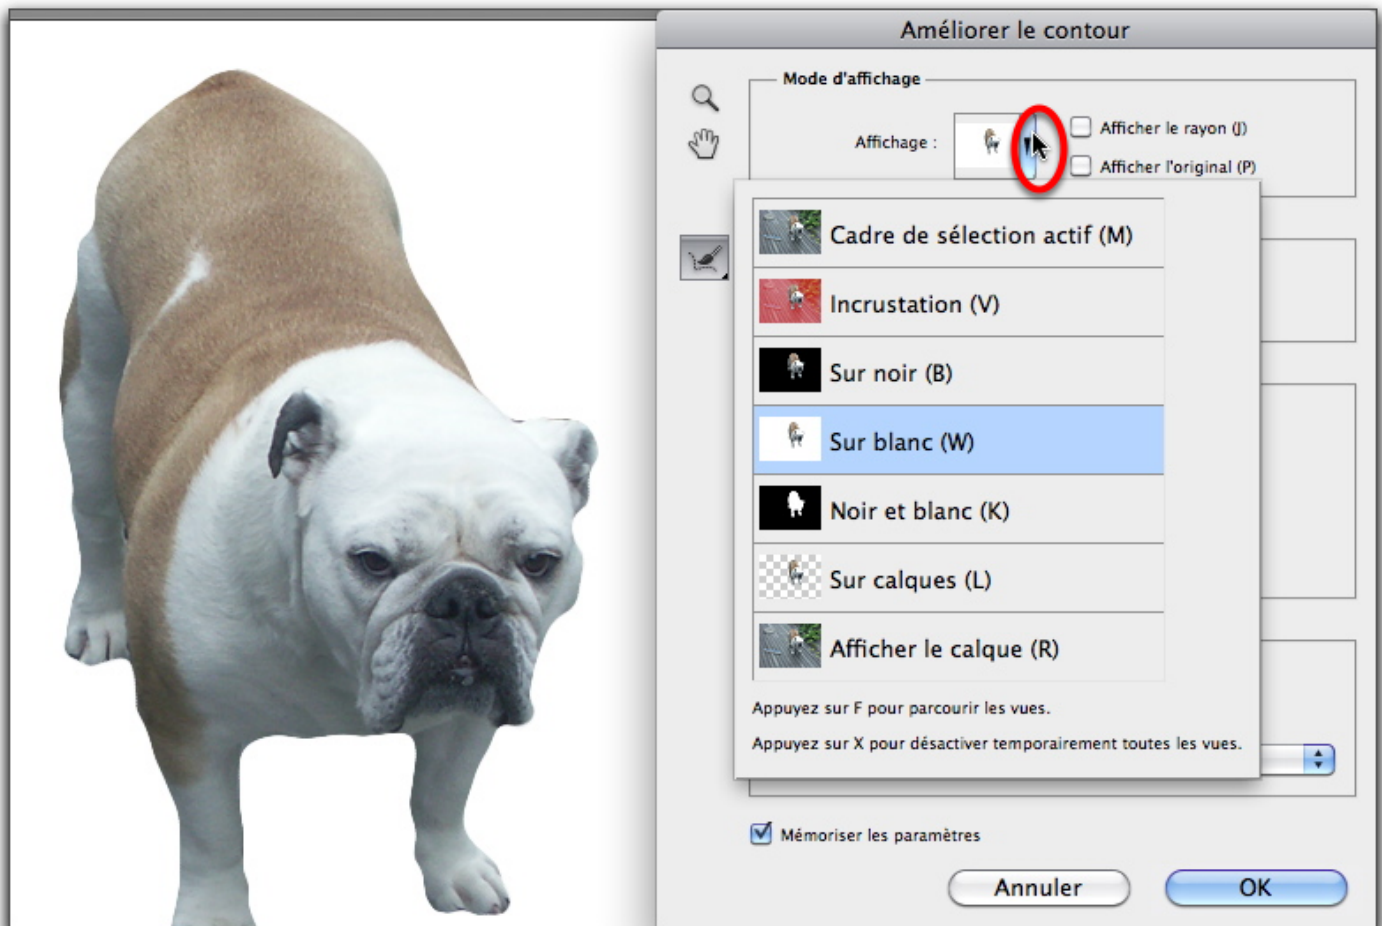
Améliorer le contour

Mode d'affichage

Affichage :

Afficher le rayon (J)

Afficher l'original (P)

Cadre de sélection actif (M)

Incrustation (V)

Sur noir (B)

Sur blanc (W)

Noir et blanc (K)

Sur calques (L)

Afficher le calque (R)

Appuyez sur F pour parcourir les vues.

Appuyez sur X pour désactiver temporairement toutes les vues.

Mémoriser les paramètres

Annuler

OK